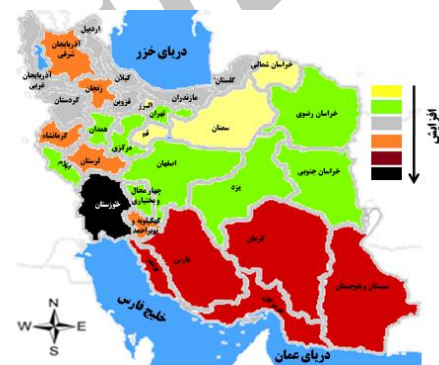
دریای خزر
اردبیل
آذربایجان شرقی
آذربایجان غربی
زنجان
گیلان
گلستان
خراسان شمالی
قزوین
مازندران
کردستان
البرز
تهران
سمنان
خراسان رضوی
کرمانشاه
همدان
قم
مرکزی
لرستان
ایلام
اصفهان
خراسان جنوبی
چهارمحال و بختیاری
یزد
خوزستان
کهگیلویه و بویراحمد
فارس
کرمان
سیستان و بلوچستان
هرمزگان
خلیج فارس
دریای عمان
افزایش
N
W
E
S